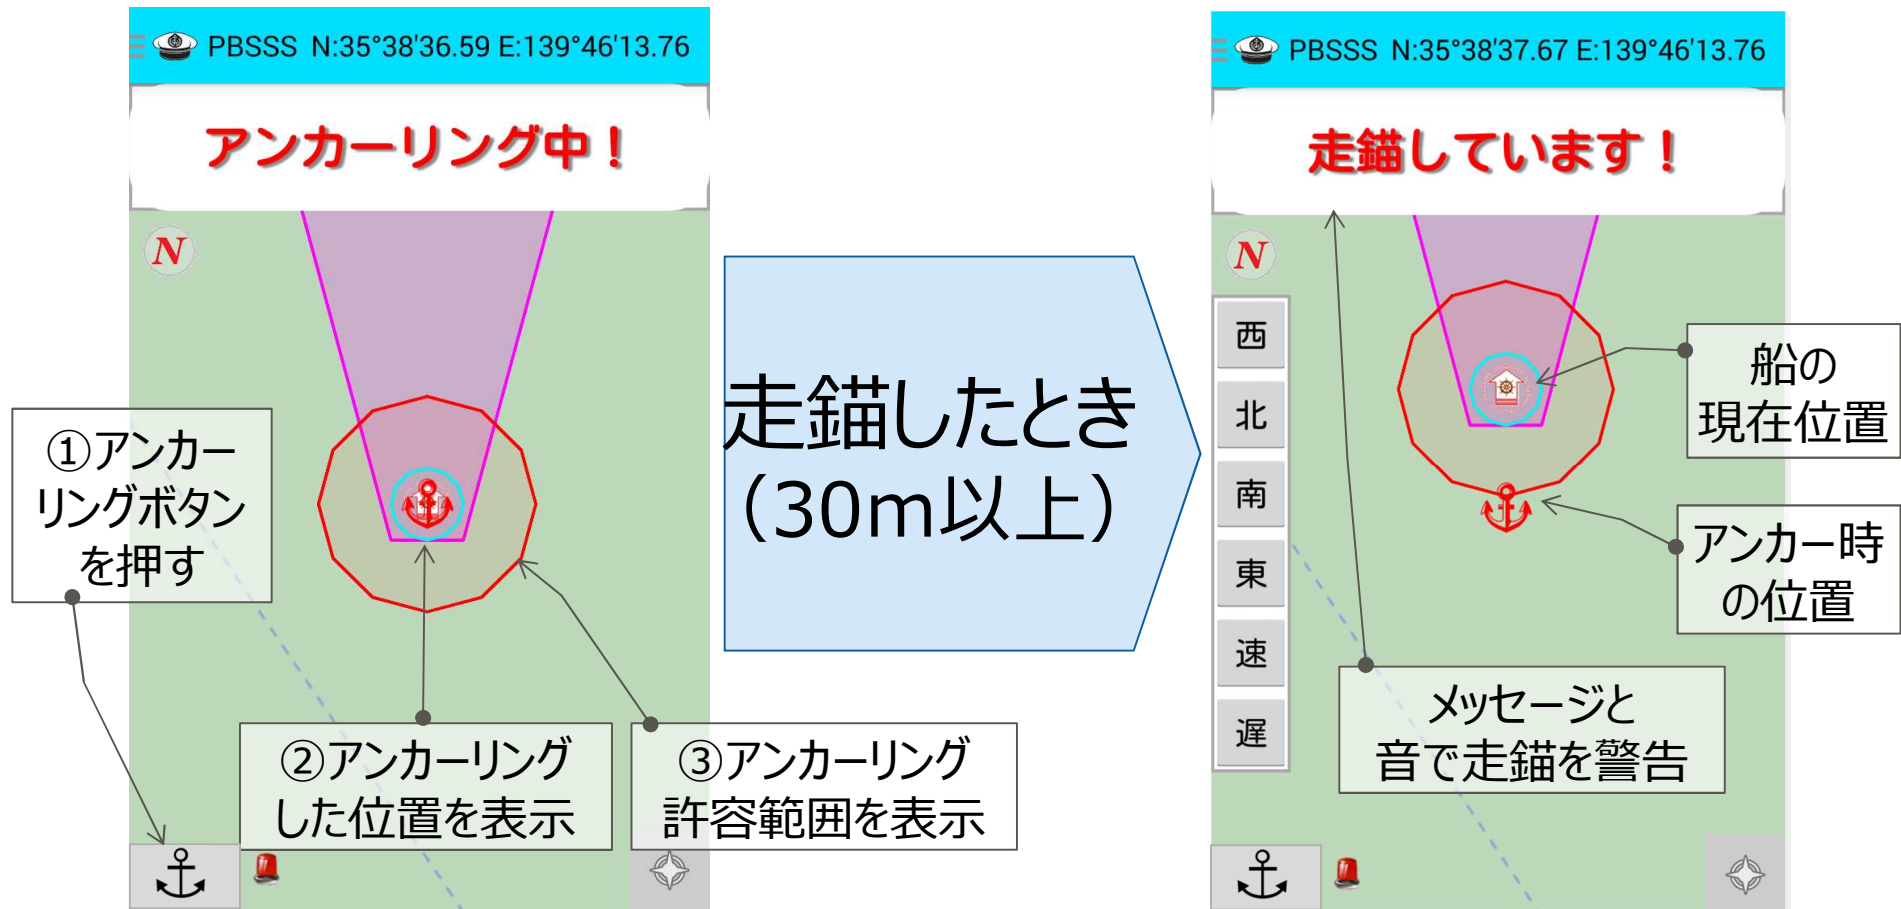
PBSSS N:35°38'36.59 E:139°46'13.76

アンカーリング中！

N

①アンカーリングボタンを押す

②アンカーリングした位置を表示

③アンカーリング許容範囲を表示

走錨したとき（30m以上）

PBSSS N:35°38'37.67 E:139°46'13.76

走錨しています！

N

西
北
南
東
速
遅

船の現在位置

アンカー時の位置

メッセージと音で走錨を警告